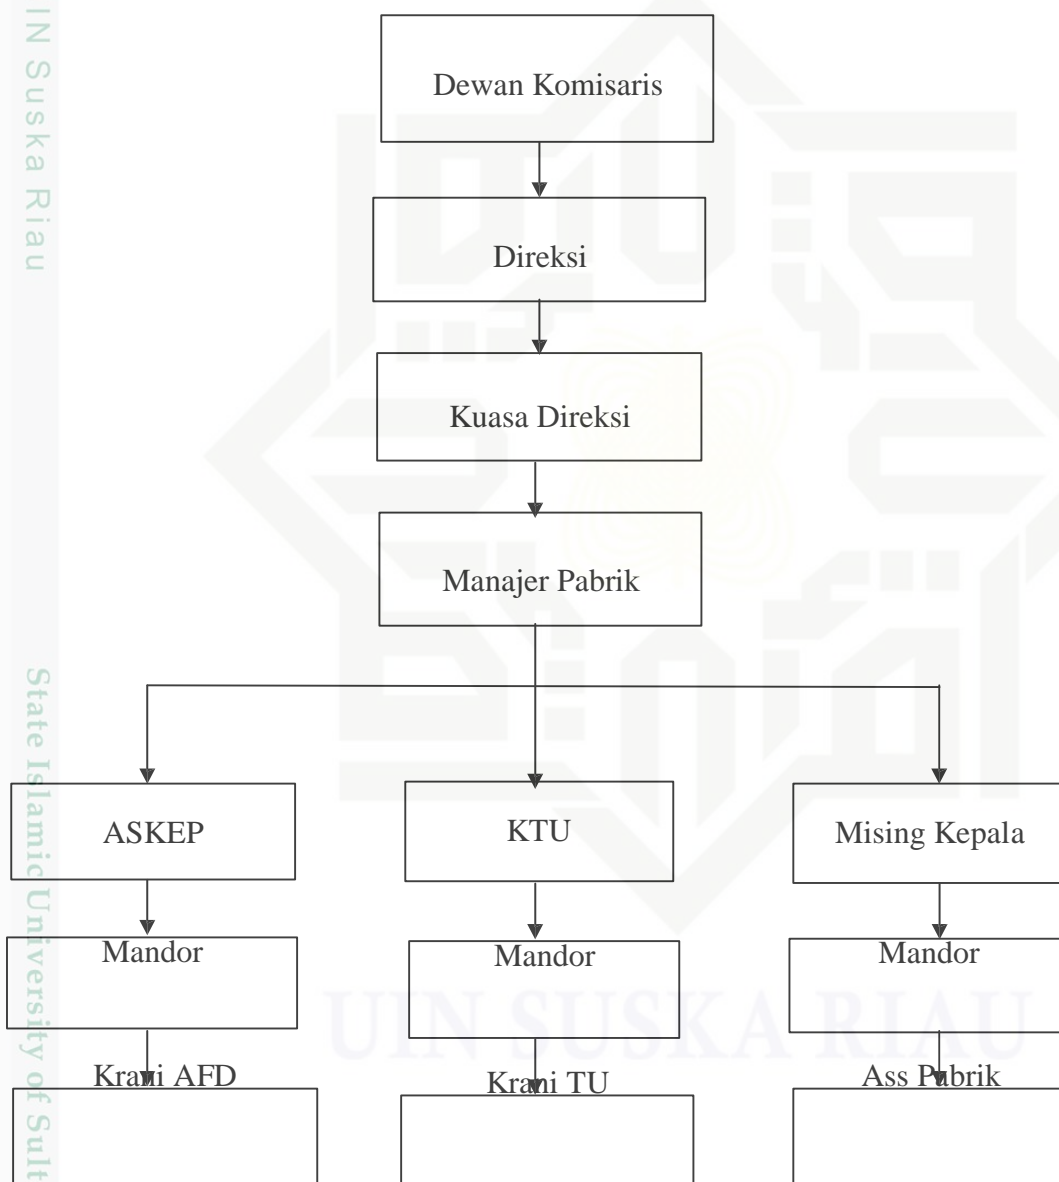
IN Suska Riau

Dewan Komisaris

Direksi

Kuasa Direksi

Manajer Pabrik

ASKEP

KTU

Mising Kepala

Mandor

Mandor

Mandor

Krani AFD

Krani TU

Ass Pabrik

State Islamic University of Sult

UIN SUSKA RIAU